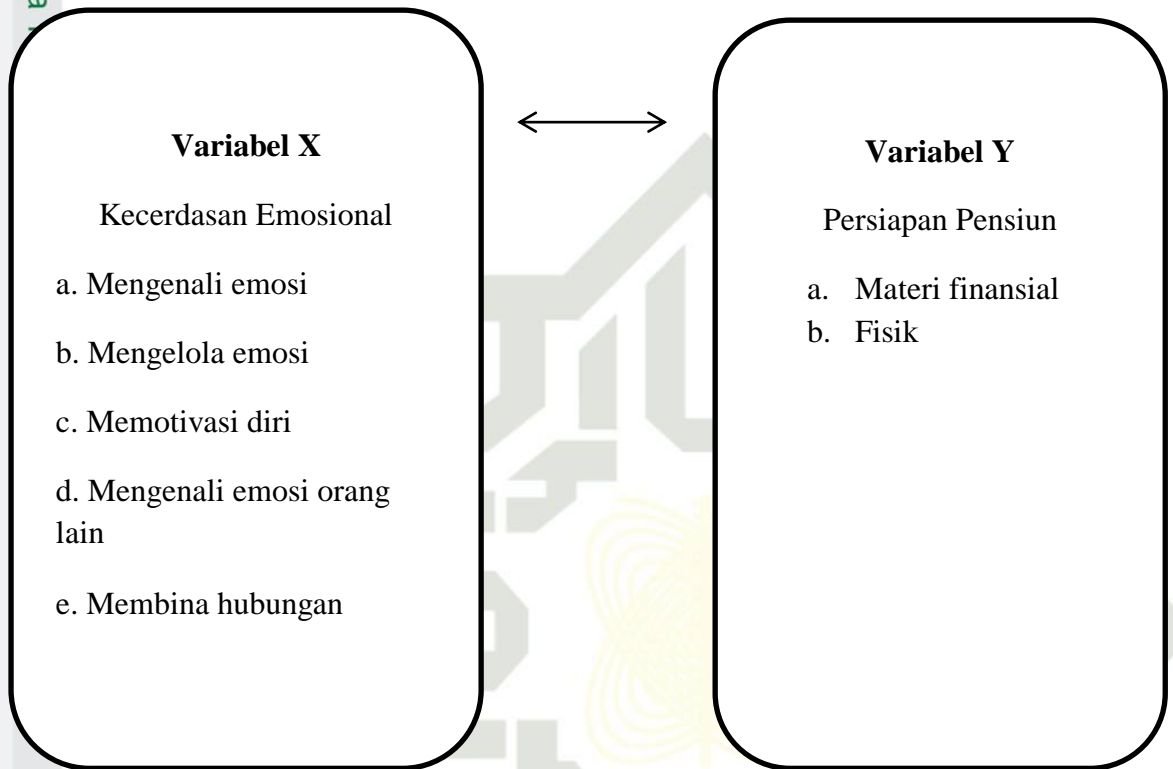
Variabel X

Kecerdasan Emosional

a. Mengenali emosi

b. Mengelola emosi

c. Memotivasi diri

d. Mengenali emosi orang lain

e. Membina hubungan

Variabel Y

Persiapan Pensiun

a. Materi finansial
b. Fisik